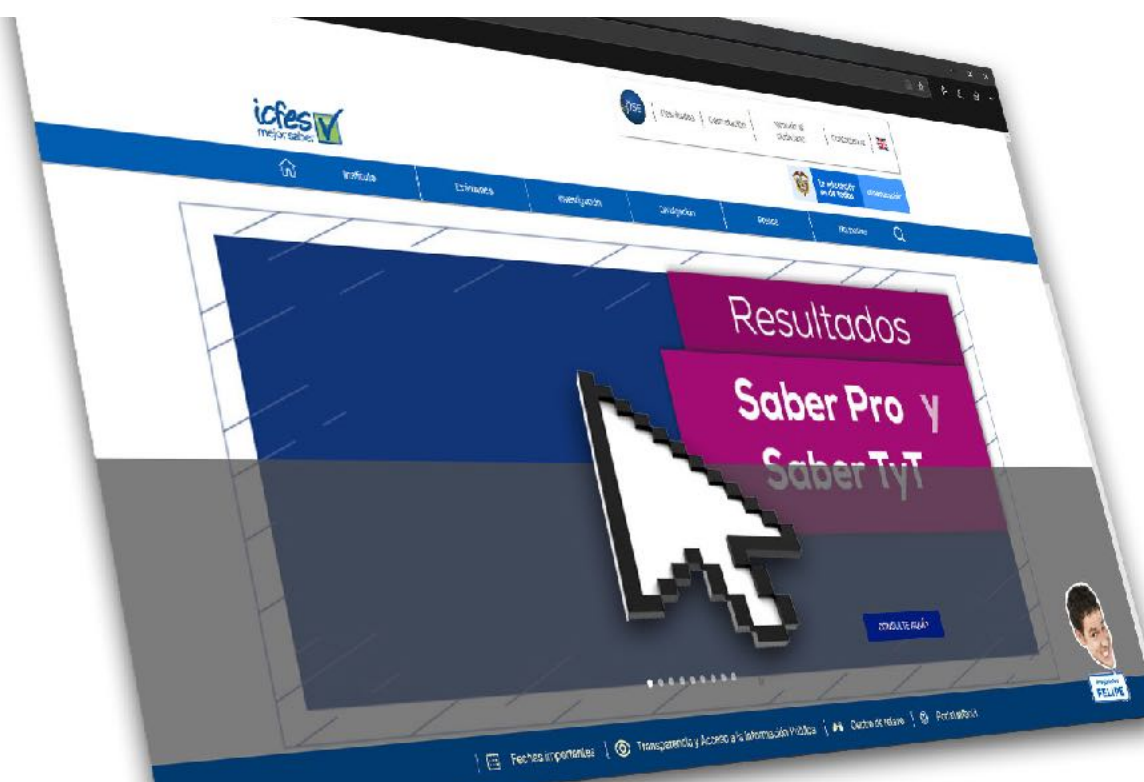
icfes mejor saber

Resultados | Certificación | Atención al ciudadano | Contáctenos

Institución | Evaluaciones | Investigación | Divulgación | Prensa | Publicaciones

La educación es de todos | Mineducación

Resultados

Saber Pro y

Saber TyT

CONSULTE AQUÍ

Pregúntele a FELIPE

Fechas importantes | Transparencia y Acceso a la Información Pública | Cuadro de relevo | Portal Ministerio